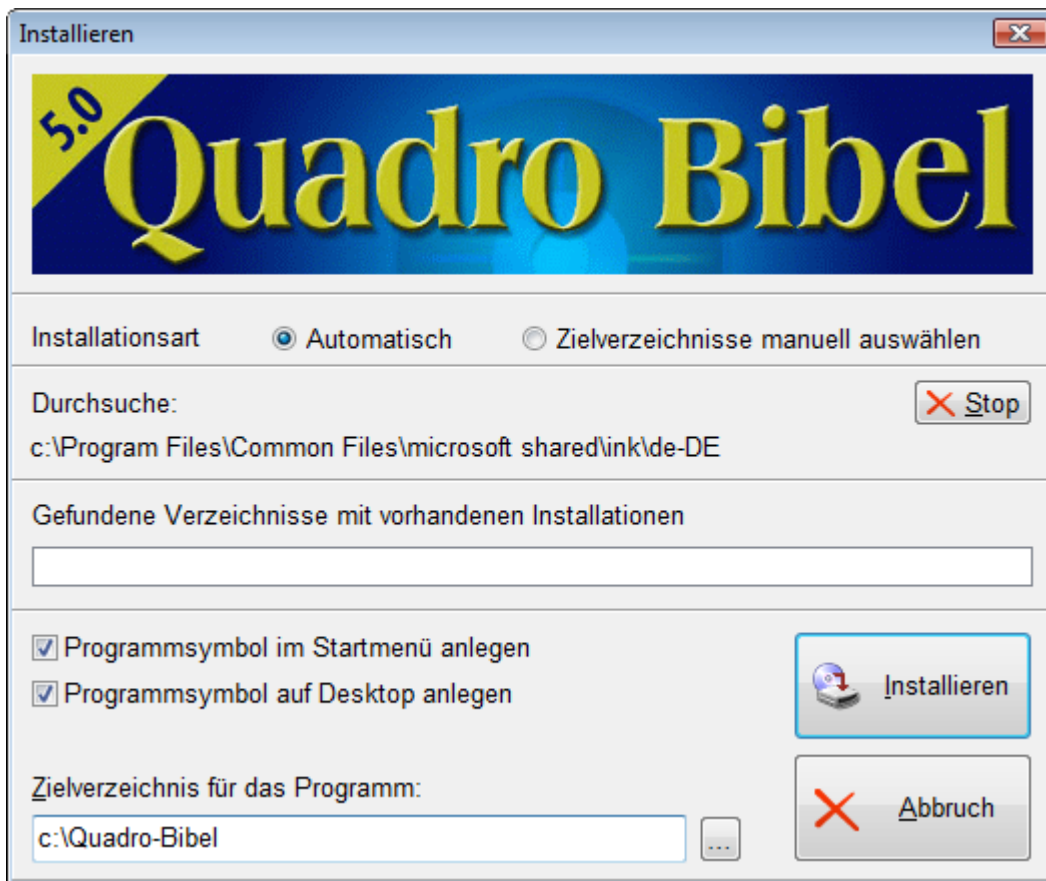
Installieren

5.0 Quadro Bibel

Installationsart

Automatisch

Zielverzeichnisse manuell auswählen

Durchsuche:

Stop

c:\Program Files\Common Files\microsoft shared\ink\de-DE

Gefundene Verzeichnisse mit vorhandenen Installationen

Programmsymbol im Startmenü anlegen

Programmsymbol auf Desktop anlegen

Installieren

Zielverzeichnis für das Programm:

c:\Quadro-Bibel

...

Abbruch